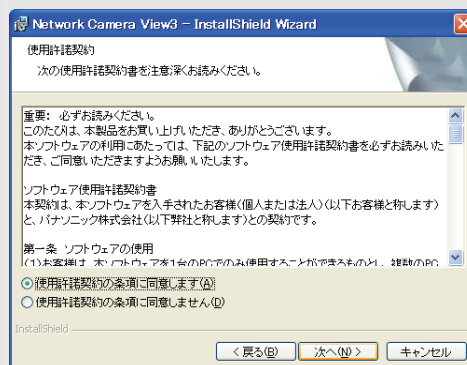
Network Camera View3 - InstallShield Wizard

使用許諾契約

次の使用許諾契約書を注意深くお読みください。

重要：必ずお読みください。
このたびは、本製品をお買い上げいただき、ありがとうございます。
本ソフトウェアの利用にあたっては、下記のソフトウェア使用許諾契約書を必ずお読みいただき、ご同意いただきますようお願いいたします。

ソフトウェア使用許諾契約書
本契約は、本ソフトウェアを入手されたお客様（個人または法人）（以下お客様と称します）と、パナソニック株式会社（以下弊社と称します）との契約です。

第一条 ソフトウェアの使用
(1) お客様は、本ソフトウェアを1台のPCでのみ使用することができるものとし、複数のPC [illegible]

使用許諾契約の条項に同意します(A)
使用許諾契約の条項に同意しません(D)

InstallShield

< 戻る(B)
次へ(N) >
キャンセル